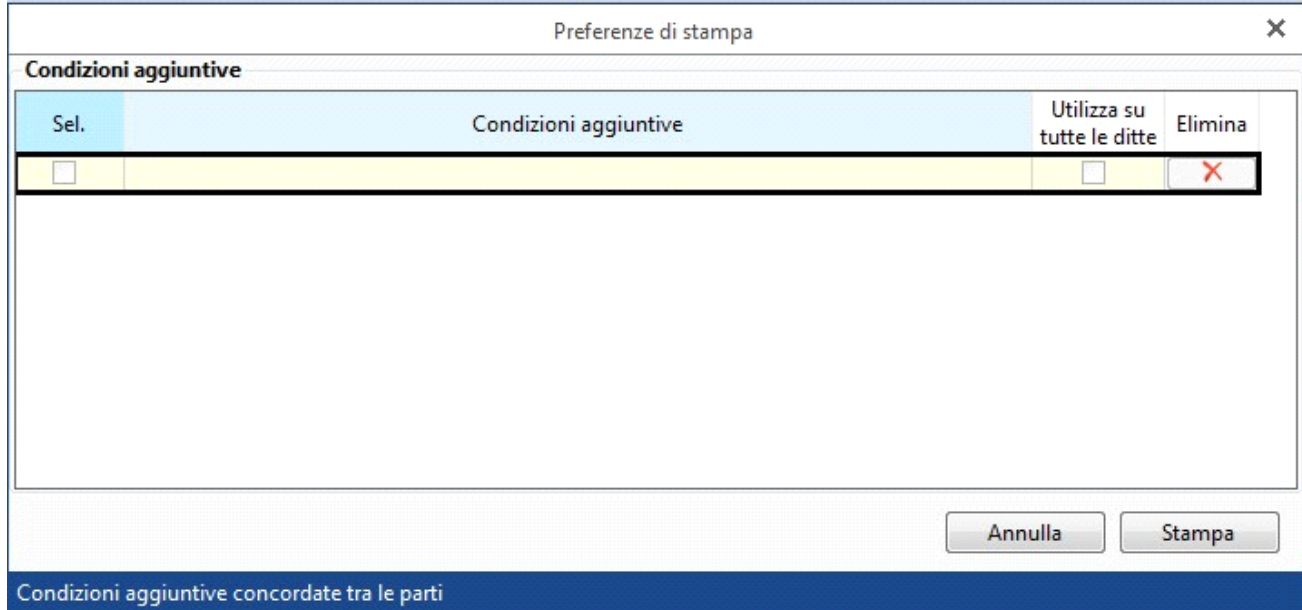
Preferenze di stampa

Condizioni aggiuntive

| Sel. | Condizioni aggiuntive | Utilizza su tutte le ditte | Elimina |
|---|---|---|---|
| | | | |

Annulla
Stampa

Condizioni aggiuntive concordate tra le parti